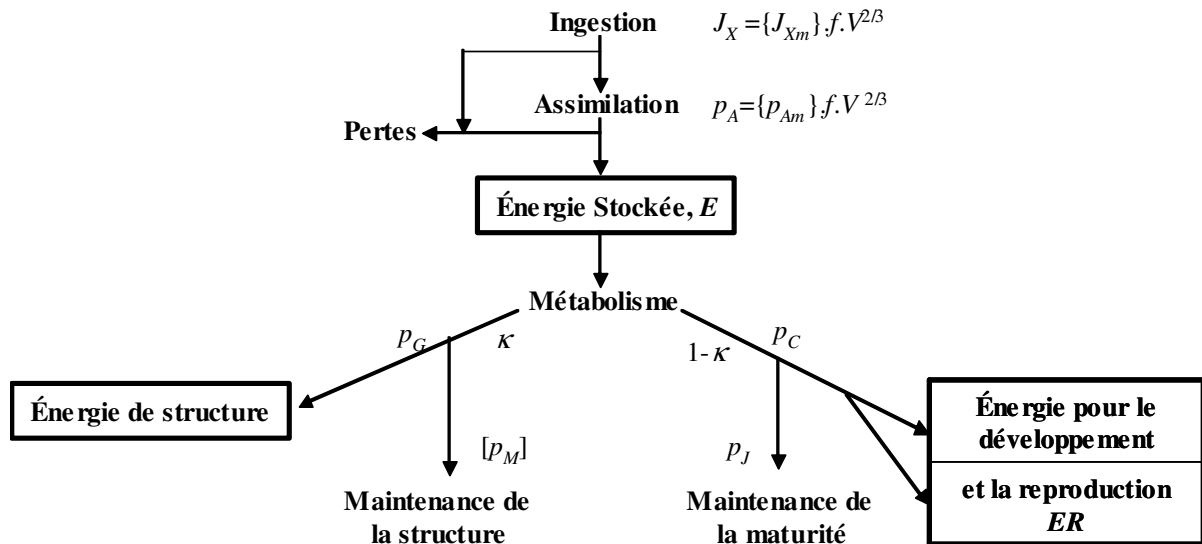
Ingestion $J_X = \{J_{Xm}\}.f.V^{2/3}$

Assimilation $p_A = \{p_{Am}\}.f.V^{2/3}$

Pertes

Énergie Stockée, $E$

Métabolisme

$p_G$ $\kappa$

$1-\kappa$ $p_C$

Énergie de structure

$[p_M]$

$p_J$

Énergie pour le développement

et la reproduction $ER$

Maintenance de la structure

Maintenance de la maturité